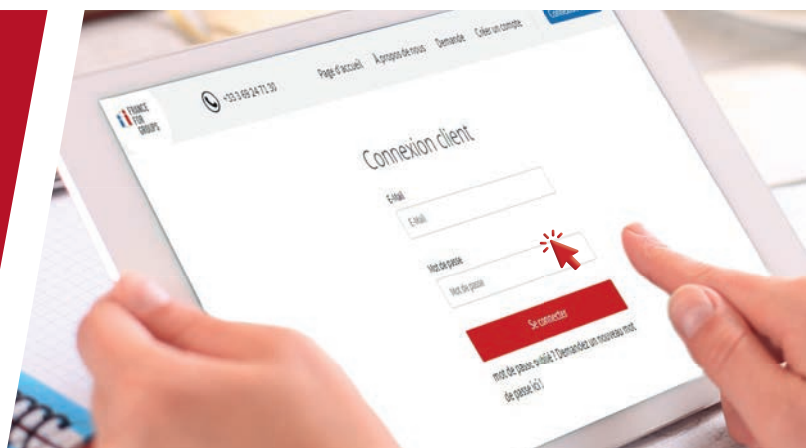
FRANCE FOR GROUPS

+33 1 49 24 71 30

Page d'accueil À propos de nous Demande Créer un compte

Connexion client

E-Mail

E-Mail

Mot de passe

Mot de passe

Se connecter

mot de passe oublié ? Demandez un nouveau mot de passe ici !